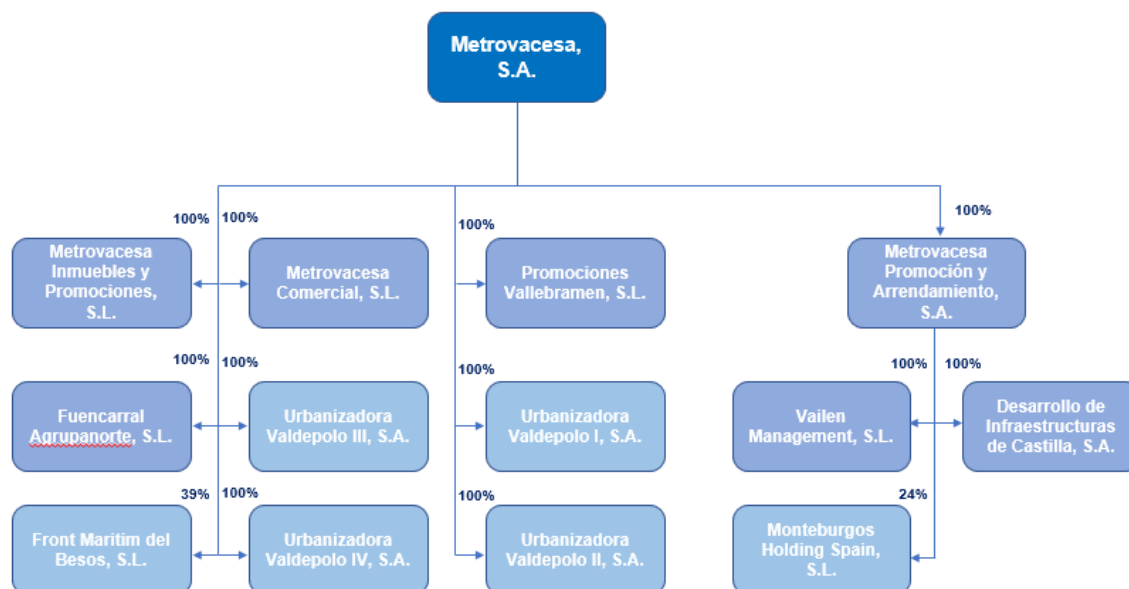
Metrovacesa, S.A.

100%
Metrovacesa Inmuebles y Promociones, S.L.

100%
Metrovacesa Comercial, S.L.

100%
Promociones Vallebramen, S.L.

100%
Metrovacesa Promoción y Arrendamiento, S.A.

100%
Fuencarral Agrupanorte, S.L.

100%
Urbanizadora Valdepolo III, S.A.

100%
Urbanizadora Valdepolo I, S.A.

100%
Vailen Management, S.L.

100%
Desarrollo de Infraestructuras de Castilla, S.A.

39%
Front Maritim del Besos, S.L.

100%
Urbanizadora Valdepolo IV, S.A.

100%
Urbanizadora Valdepolo II, S.A.

24%
Monteburgos Holding Spain, S.L.